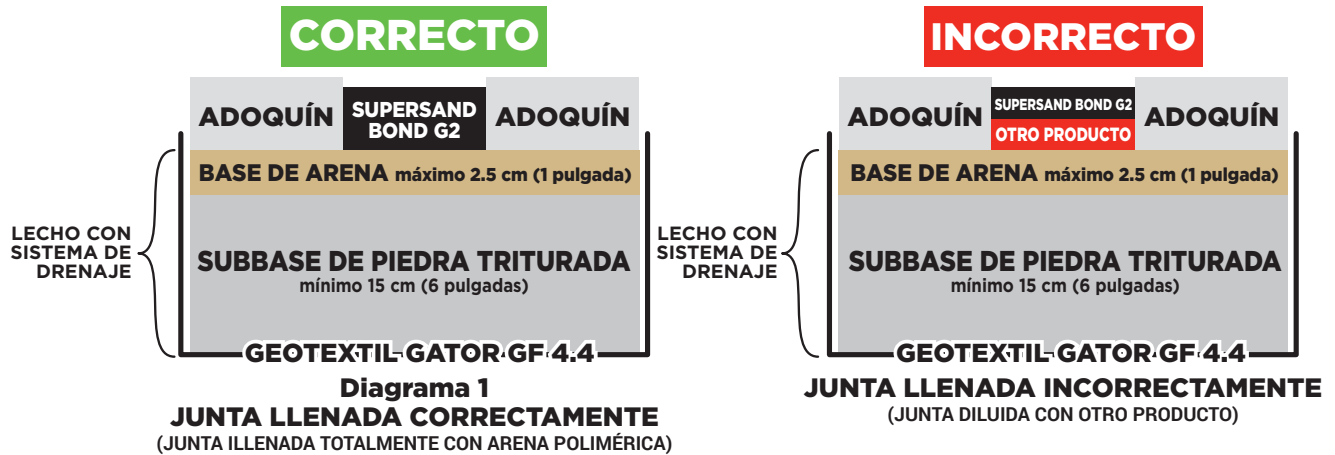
CORRECTO

ADOQUÍN SUPERSAND BOND G2 ADOQUÍN

BASE DE ARENA máximo 2.5 cm (1 pulgada)

LECHO CON SISTEMA DE DRENAJE

SUBBASE DE PIEDRA TRITURADA
mínimo 15 cm (6 pulgadas)

GEOTEXTIL GATOR GF 4.4

Diagrama 1
JUNTA LLENADA CORRECTAMENTE
(JUNTA ILLENADA TOTALMENTE CON ARENA POLIMÉRICA)

INCORRECTO

ADOQUÍN SUPERSAND BOND G2 OTRO PRODUCTO ADOQUÍN

BASE DE ARENA máximo 2.5 cm (1 pulgada)

LECHO CON SISTEMA DE DRENAJE

SUBBASE DE PIEDRA TRITURADA
mínimo 15 cm (6 pulgadas)

GEOTEXTIL GATOR GF 4.4

JUNTA LLENADA INCORRECTAMENTE
(JUNTA DILUIDA CON OTRO PRODUCTO)